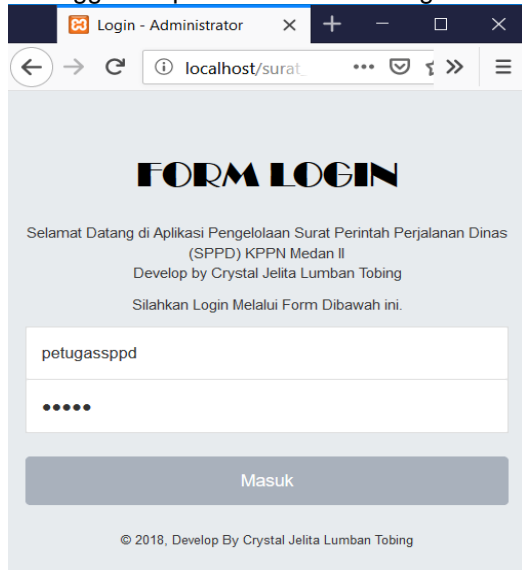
Login - Administrator

localhost/surat_

FORM LOGIN

Selamat Datang di Aplikasi Pengelolaan Surat Perintah Perjalanan Dinas (SPPD) KPPN Medan II
Develop by Crystal Jelita Lumban Tobing

Silahkan Login Melalui Form Dibawah ini.

petugassppd

•••••

Masuk

© 2018, Develop By Crystal Jelita Lumban Tobing